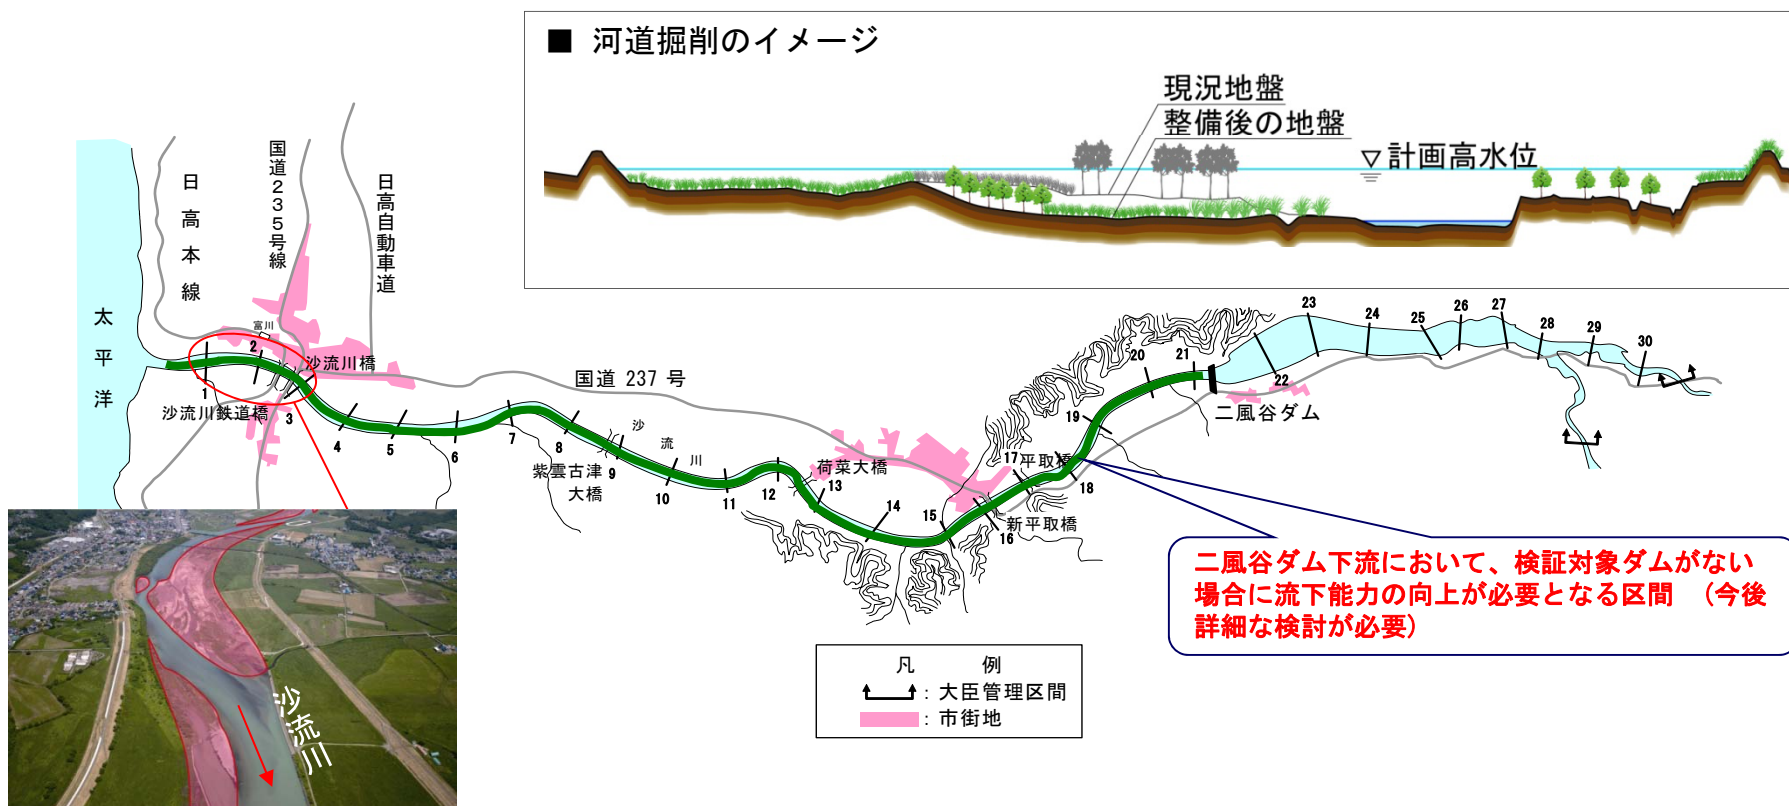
■ 河道掘削のイメージ

現況地盤
整備後の地盤
▽計画高水位

日高本線
国道235号線
日高自動車道
太平洋
富川
沙流川橋
沙流川鉄道橋
国道 237 号
沙流川
紫雲古津大橋
荷菜大橋
平取橋
新平取橋
二風谷ダム

1 2 3 4 5 6 7 8 9 10 11 12 13 14 15 16 17 18 19 20 21 22 23 24 25 26 27 28 29 30

二風谷ダム下流において、検証対象ダムがない場合に流下能力の向上が必要となる区間 （今後詳細な検討が必要）

凡 例
: 大臣管理区間
: 市街地

沙流川